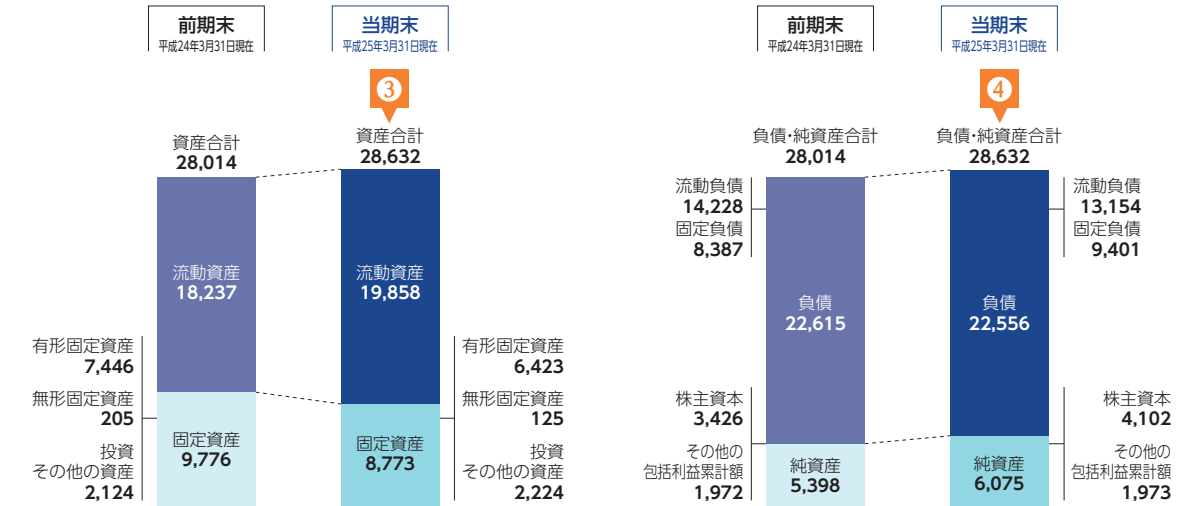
前期末
平成24年3月31日現在

当期末
平成25年3月31日現在

3

資産合計
28,014

資産合計
28,632

流動資産
18,237

流動資産
19,858

有形固定資産
7,446

無形固定資産
205

投資
その他の資産
2,124

固定資産
9,776

固定資産
8,773

有形固定資産
6,423

無形固定資産
125

投資
その他の資産
2,224

前期末
平成24年3月31日現在

当期末
平成25年3月31日現在

4

負債・純資産合計
28,014

負債・純資産合計
28,632

流動負債
14,228
固定負債
8,387

負債
22,615

負債
22,556

流動負債
13,154
固定負債
9,401

株主資本
3,426

その他の
包括利益累計額
1,972

純資産
5,398

純資産
6,075

株主資本
4,102

その他の
包括利益累計額
1,973